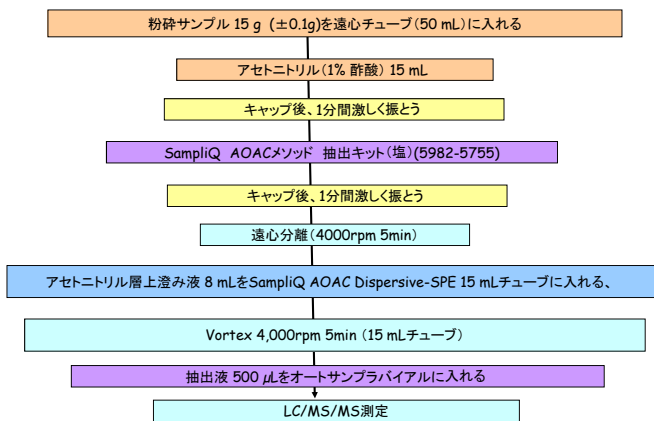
粉砕サンプル 15 g（±0.1g)を遠心チューブ（50 mL）に入れる

アセトニトリル（1% 酢酸）15 mL

キャップ後、1分間激しく振とう

SampliQ AOACメソッド 抽出キット（塩）(5982-5755)

キャップ後、1分間激しく振とう

遠心分離（4000rpm 5min）

アセトニトリル層上澄み液 8 mLをSampliQ AOAC Dispersive-SPE 15 mLチューブに入れる、

Vortex 4,000rpm 5min（15 mLチューブ）

抽出液 500 $\mu$Lをオートサンプラバイアルに入れる

LC/MS/MS測定